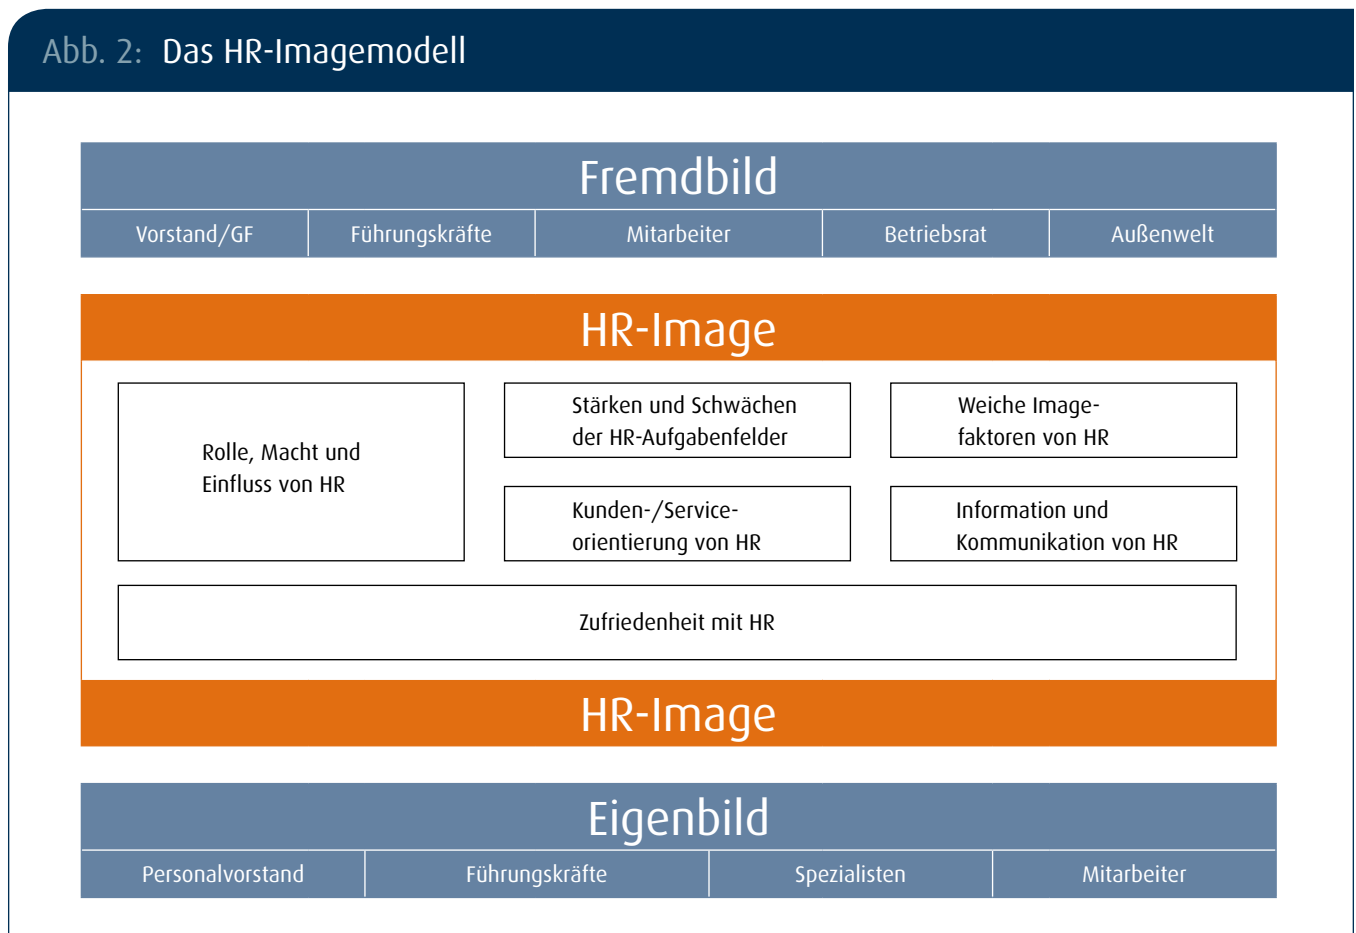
Abb. 2: Das HR-Imagemodell

Fremdbild

| Vorstand/GF | Führungskräfte | Mitarbeiter | Betriebsrat | Außenwelt |
|---|---|---|---|---|

HR-Image

Rolle, Macht und Einfluss von HR

Stärken und Schwächen der HR-Aufgabenfelder

Weiche Imagefaktoren von HR

Kunden-/Serviceorientierung von HR

Information und Kommunikation von HR

Zufriedenheit mit HR

HR-Image

Eigenbild

| Personalvorstand | Führungskräfte | Spezialisten | Mitarbeiter |
|---|---|---|---|